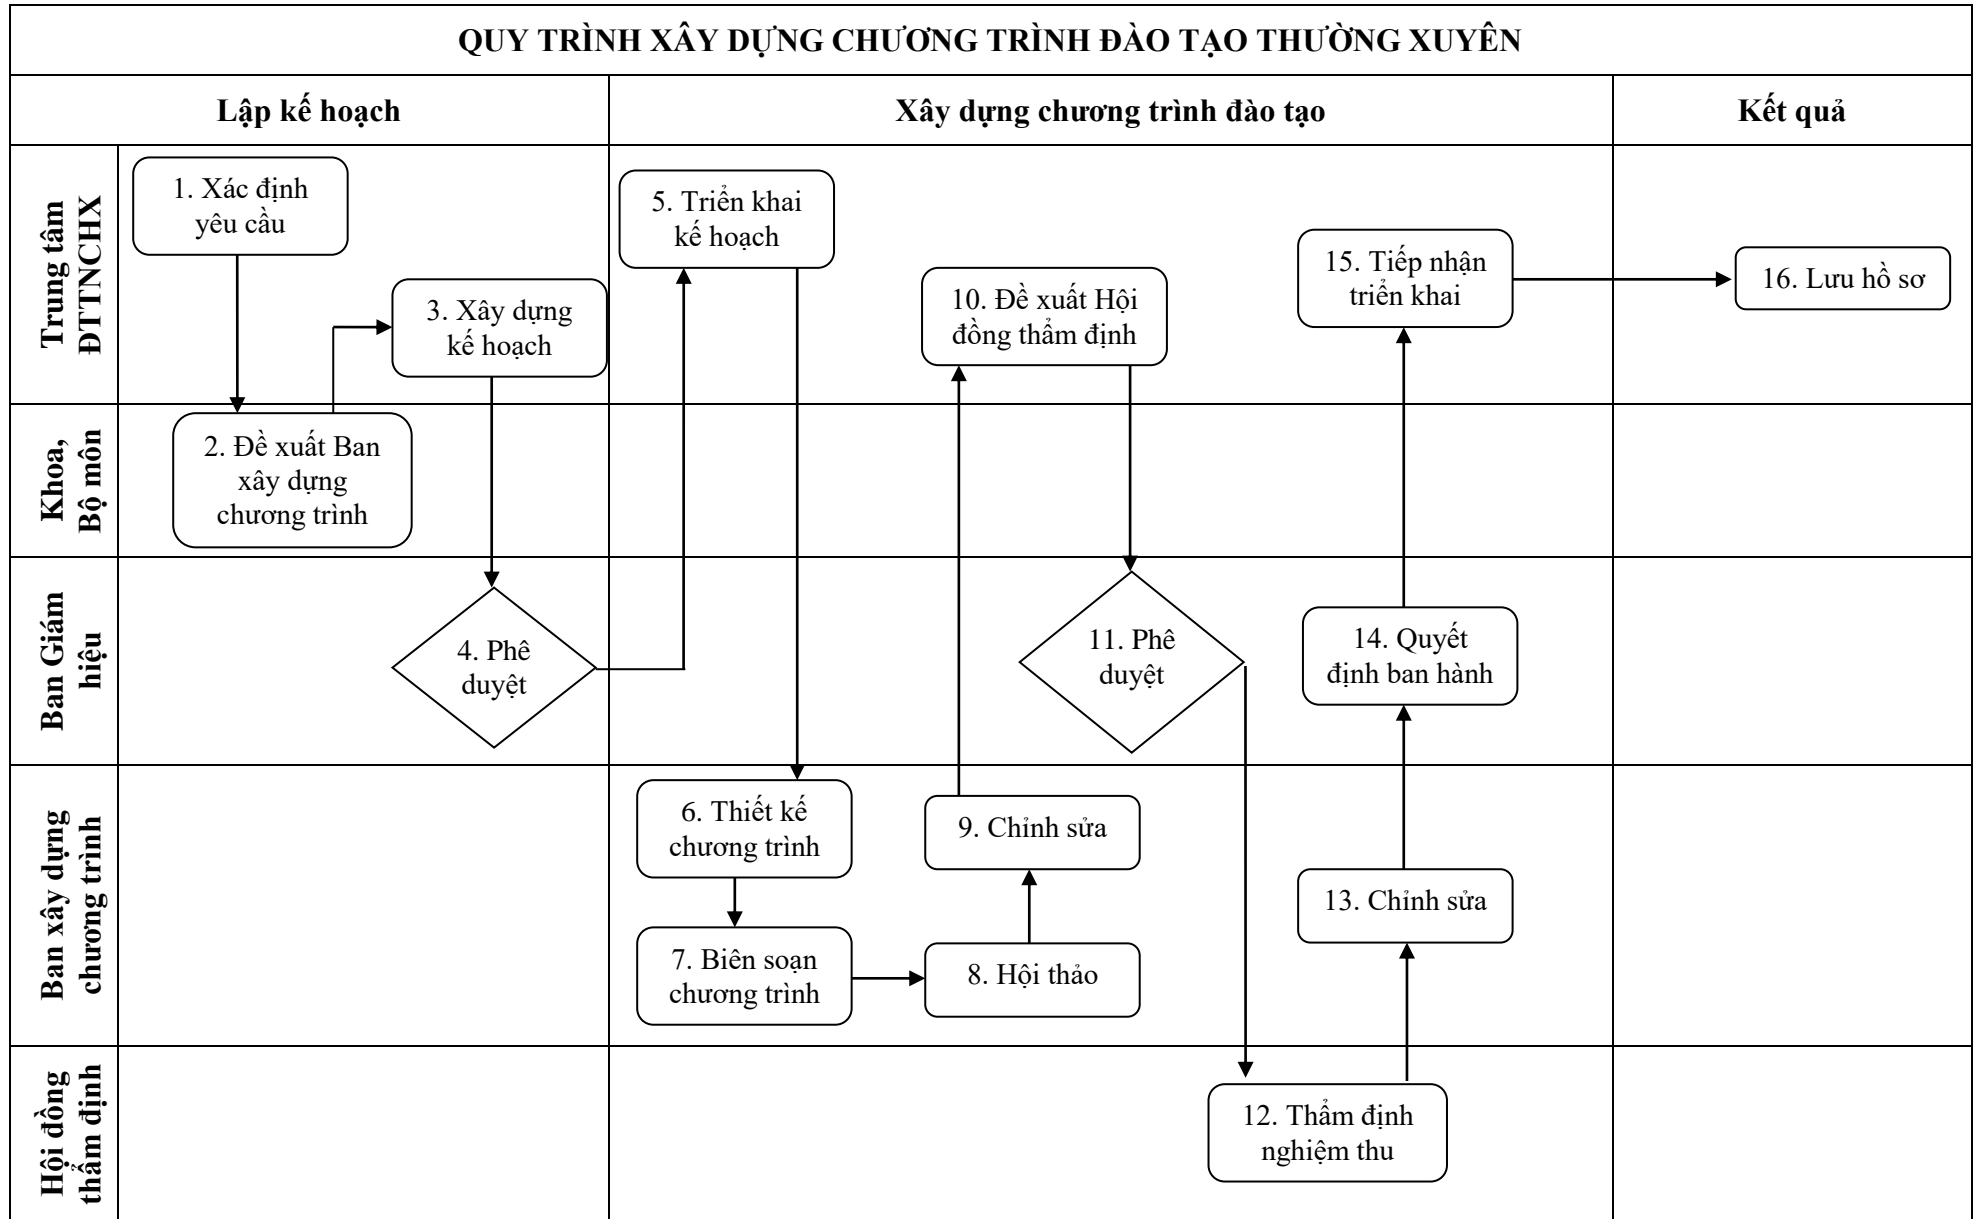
QUY TRÌNH XÂY DỰNG CHƯƠNG TRÌNH ĐÀO TẠO THƯỜNG XUYÊN

Lập kế hoạch

Xây dựng chương trình đào tạo

Kết quả

Trung tâm ĐTTNCHX

1. Xác định yêu cầu

3. Xây dựng kế hoạch

5. Triển khai kế hoạch

10. Đề xuất Hội đồng thẩm định

15. Tiếp nhận triển khai

16. Lưu hồ sơ

Khoa, Bộ môn

2. Đề xuất Ban xây dựng chương trình

Ban Giám hiệu

4. Phê duyệt

11. Phê duyệt

14. Quyết định ban hành

Ban xây dựng chương trình

6. Thiết kế chương trình

9. Chỉnh sửa

13. Chỉnh sửa

7. Biên soạn chương trình

8. Hội thảo

Hội đồng thẩm định

12. Thẩm định nghiệm thu